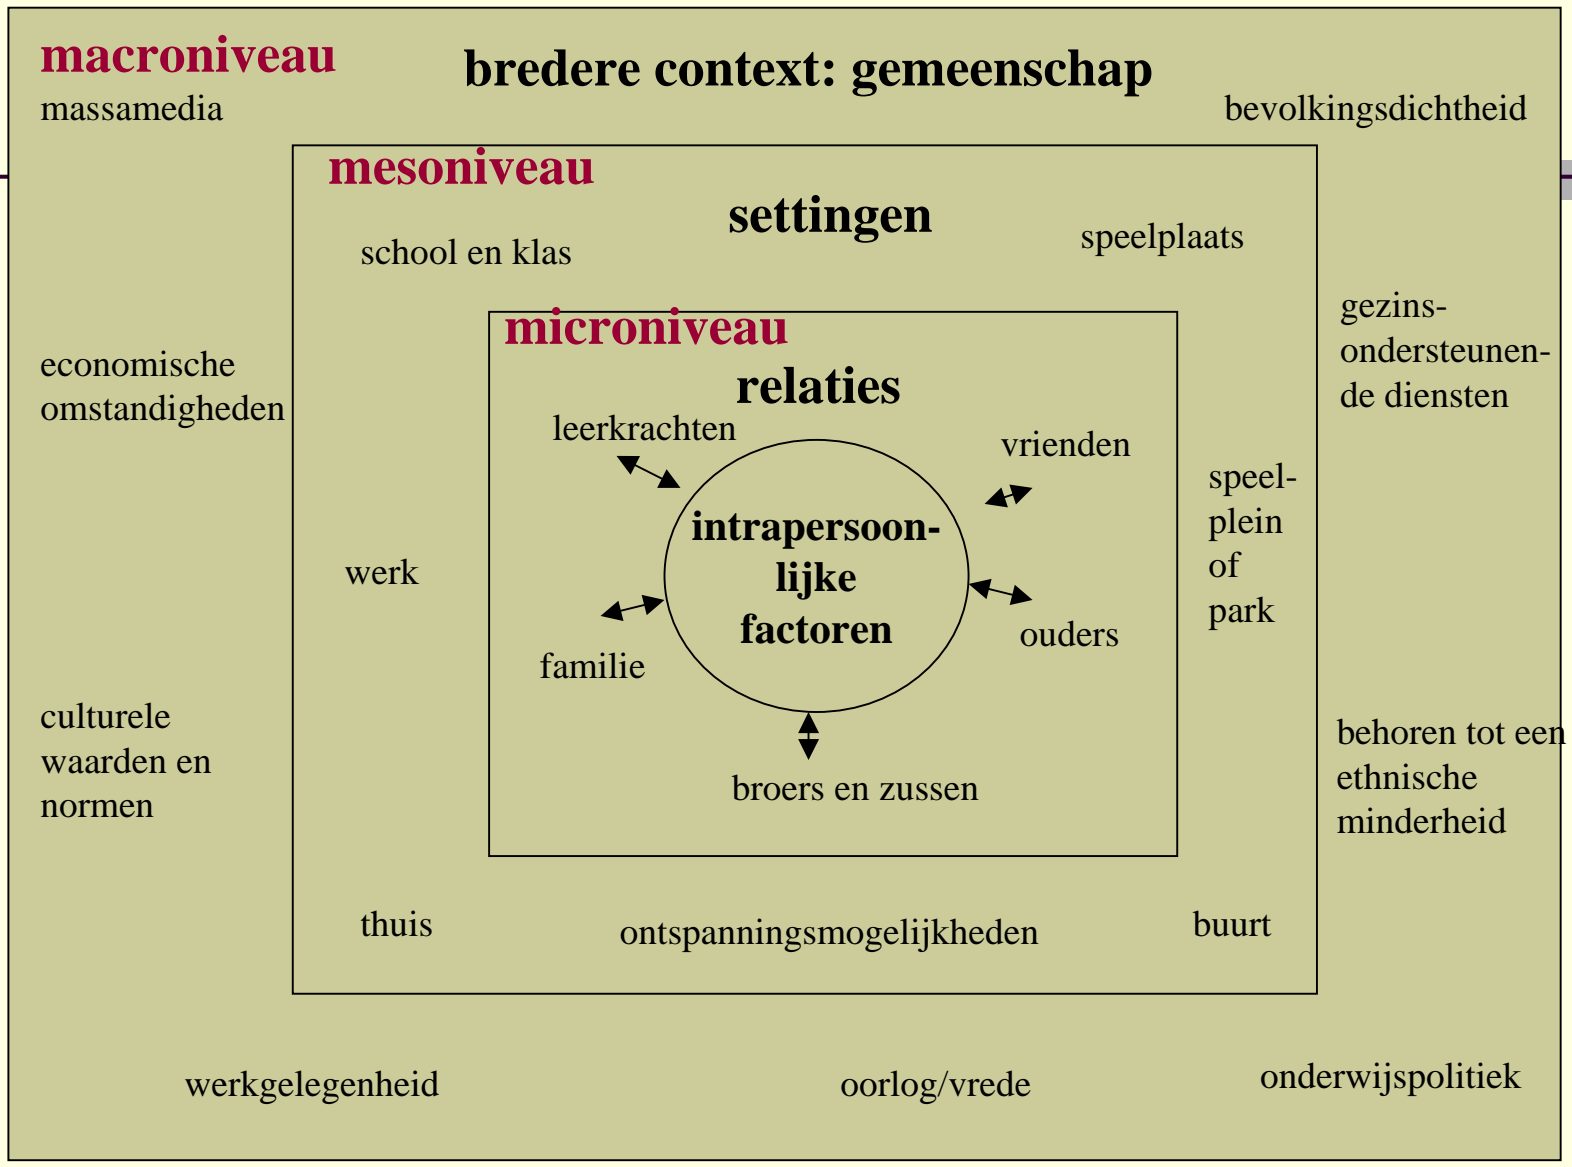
macroniveau

bredere context: gemeenschap

massamedia

bevolkingsdichtheid

mesoniveau

settingen

school en klas

speelplaats

gezinsondersteunende diensten

microniveau

relaties

economische omstandigheden

leerkrachten

vrienden

speelplein of park

intrapersoonlijke factoren

werk

ouders

familie

culturele waarden en normen

behoren tot een ethnische minderheid

broers en zussen

thuis

ontspanningsmogelijkheden

buurt

werkgelegenheid

oorlog/vrede

onderwijspolitiek